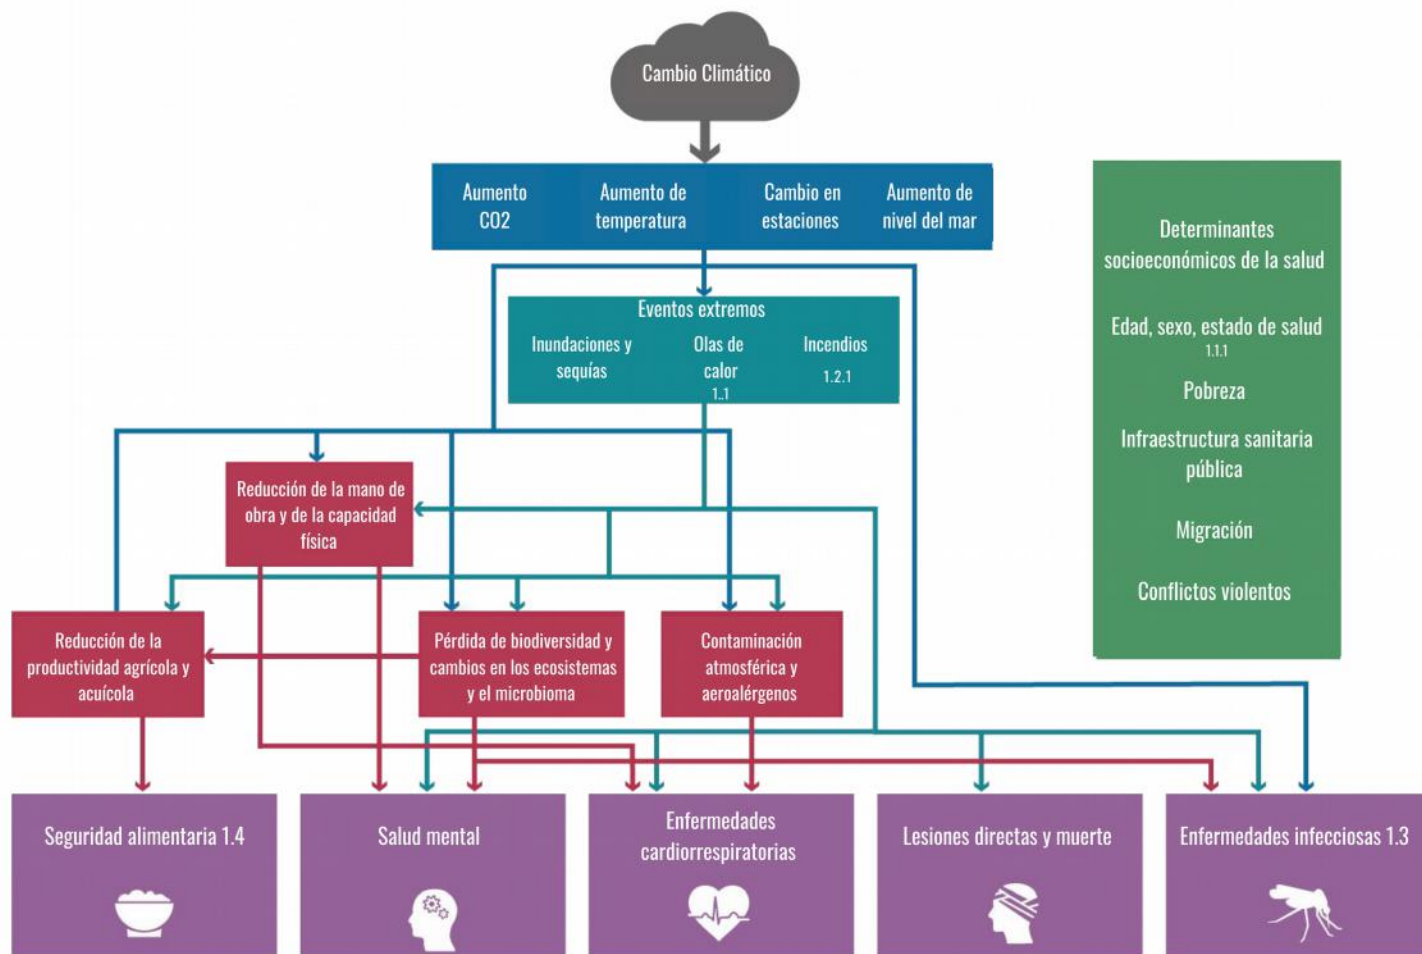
Cambio Climático

Aumento CO2

Aumento de temperatura

Cambio en estaciones

Aumento de nivel del mar

Eventos extremos

Inundaciones y sequías

Olas de calor 1.1

Incendios 1.2.1

Determinantes socioeconómicos de la salud

Edad, sexo, estado de salud 1.1.1

Pobreza

Infraestructura sanitaria pública

Migración

Conflictos violentos

Reducción de la mano de obra y de la capacidad física

Reducción de la productividad agrícola y acuícola

Pérdida de biodiversidad y cambios en los ecosistemas y el microbioma

Contaminación atmosférica y aeroalérgenos

Seguridad alimentaria 1.4

Salud mental

Enfermedades cardiorrespiratorias

Lesiones directas y muerte

Enfermedades infecciosas 1.3